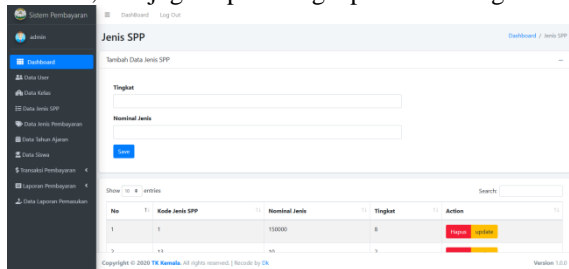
Sistem Pembayaran
≡ Dashboard Log Out
admin
Dashboard
Data User
Data Kelas
Data Jenis SPP
Data Jenis Pembayaran
Data Tahun Ajaran
Data Siswa
Transaksi Pembayaran
Laporan Pembayaran
Data Laporan Pemasukan

Jenis SPP
Dashboard / Jenis SPP

Tambah Data Jenis SPP
–

Tingkat

Nominal Jenis

Save

Show 10 entries
Search:

| No | Kode Jenis SPP | Nominal Jenis | Tingkat | Action |
|---|---|---|---|---|
| 1 | 1 | 150000 | 8 | Hapus update |
| 2 | 12 | 10 | 2 | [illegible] |

Copyright © 2020 TK Kemala. All rights reserved. | Recode by Dk
Version 1.0.0